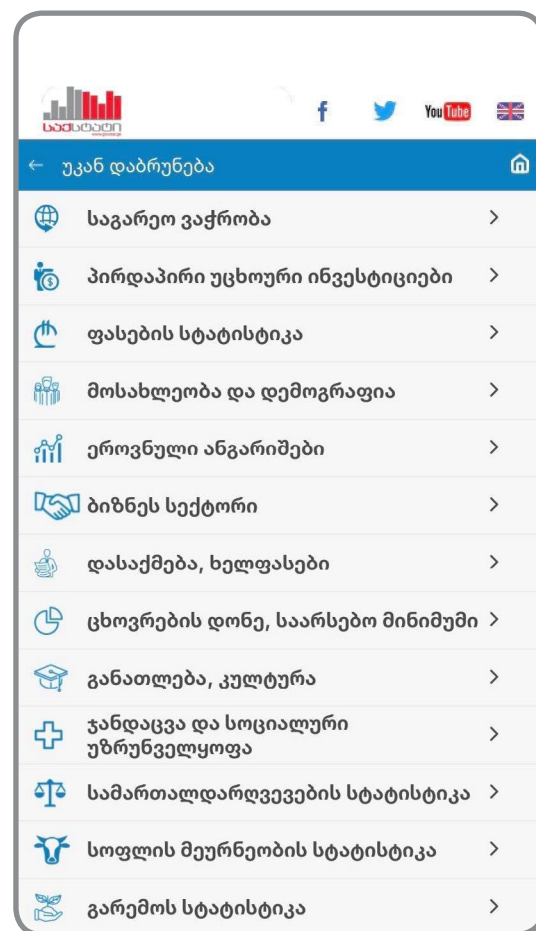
საქსტატი

f

YouTube

← უკან დაბრუნება

საგარეო ვაჭრობა >

პირდაპირი უცხოური ინვესტიციები >

ფასების სტატისტიკა >

მოსახლეობა და დემოგრაფია >

ეროვნული ანგარიშები >

ბიზნეს სექტორი >

დასაქმება, ხელფასები >

ცხოვრების დონე, საარსებო მინიმუმი >

განათლება, კულტურა >

ჯანდაცვა და სოციალური უზრუნველყოფა >

სამართალდარღვევების სტატისტიკა >

სოფლის მეურნეობის სტატისტიკა >

გარემოს სტატისტიკა >